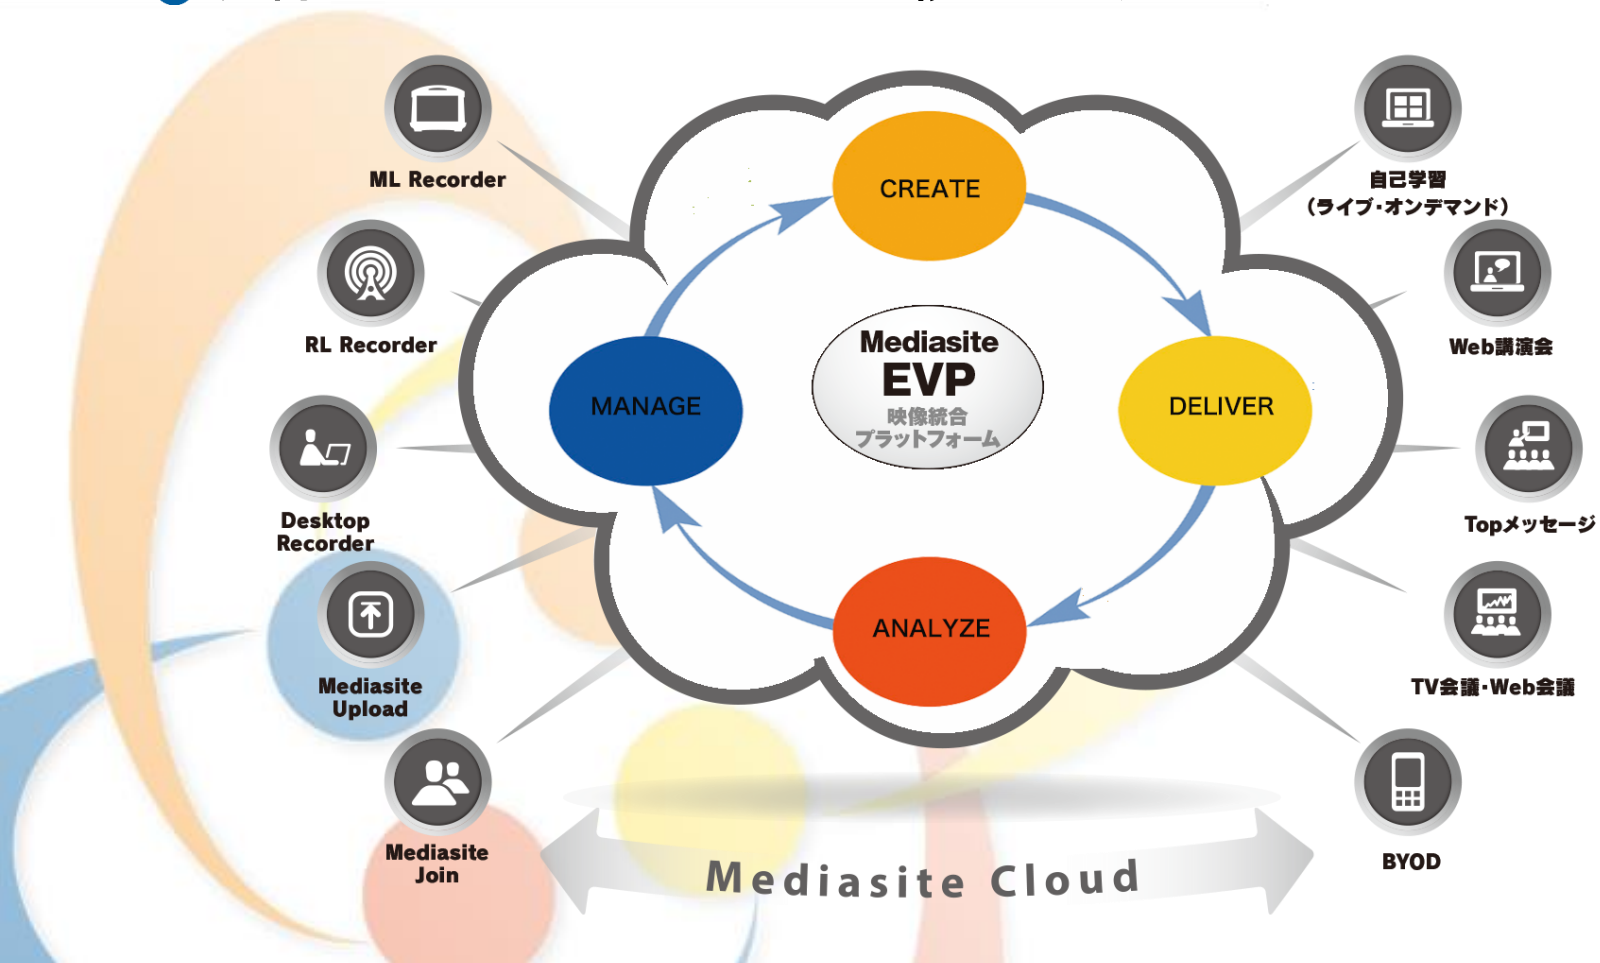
ML Recorder

RL Recorder

Desktop Recorder

Mediasite Upload

Mediasite Join

CREATE

MANAGE

Mediasite EVP 映像統合プラットフォーム

DELIVER

ANALYZE

自己学習 (ライブ・オンデマンド)

Web講演会

Topメッセージ

TV会議・Web会議

BYOD

Mediasite Cloud